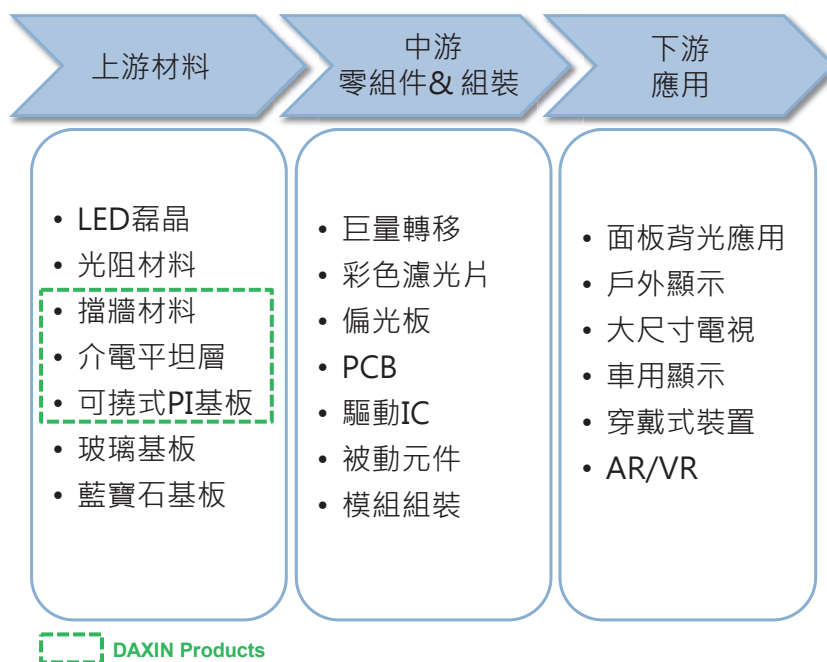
上游材料

中游
零組件& 組裝

下游
應用

• LED磊晶
• 光阻材料
• 擋牆材料
• 介電平坦層
• 可撓式PI基板
• 玻璃基板
• 藍寶石基板

• 巨量轉移
• 彩色濾光片
• 偏光板
• PCB
• 驅動IC
• 被動元件
• 模組組裝

• 面板背光應用
• 戶外顯示
• 大尺寸電視
• 車用顯示
• 穿戴式裝置
• AR/VR

DAXIN Products